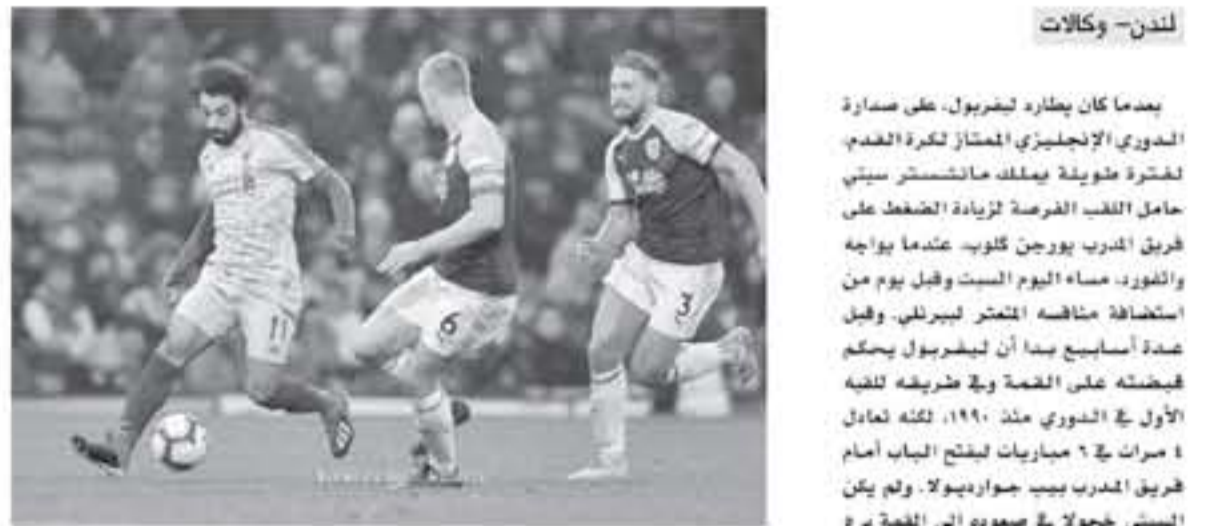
لندن- وكالات

بعدما كان يطارد ليفربول، على صدارة الدوري الإنجليزي الممتاز لكرة القدم، لفترة طويلة يملك مانشستر سيتي حامل اللقب الفرصة لزيادة الضغط على فريق المدرب يورجن كلوب، عندما يواجه واتفورد، مساء اليوم السبت وقبل يوم من استضافة منافسه المتعثر لبيرنلي. وقبل عدة أسابيع بدا أن ليفربول يحكم قبضته على القمة وفي طريقه للقبه الأول في الدوري منذ ١٩٩٠، لكنه تعادل ٤ مرات في ٦ مباريات ليفتح الباب أمام فريق المدرب بيب جوارديولا. ولم يكن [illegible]